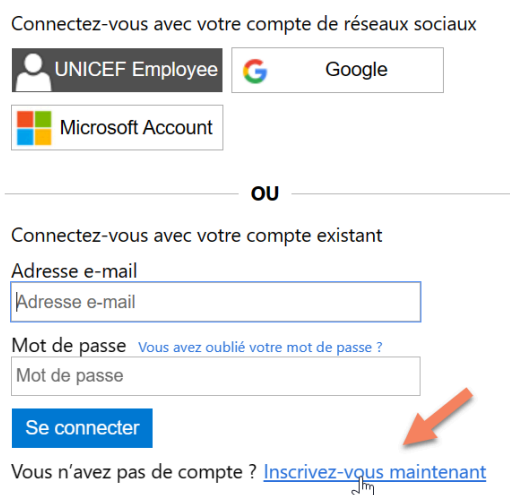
Connectez-vous avec votre compte de réseaux sociaux

UNICEF Employee

Google

Microsoft Account

OU

Connectez-vous avec votre compte existant

Adresse e-mail

Adresse e-mail

Mot de passe Vous avez oublié votre mot de passe ?

Mot de passe

Se connecter

Vous n'avez pas de compte ? Inscrivez-vous maintenant